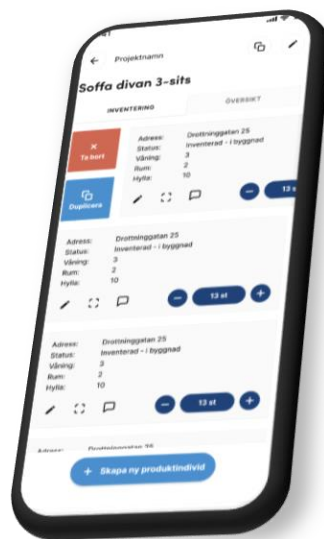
Projektnamn

Soffa divan 3-sits

INVENTERING

ÖVERSIKT

Ta bort

Duplicera

Adress: Drottninggatan 25
Status: Inventerad - i byggnad
Våning: 3
Rum: 2
Hylla: 10

13 s

Adress: Drottninggatan 25
Status: Inventerad - i byggnad
Våning: 3
Rum: 2
Hylla: 10

13 st

Adress: Drottninggatan 25
Status: Inventerad - i byggnad
Våning: 3
Rum: 2
Hylla: 10

13 st

Adress: Drottninggatan 25

+ Skapa ny produktindivid